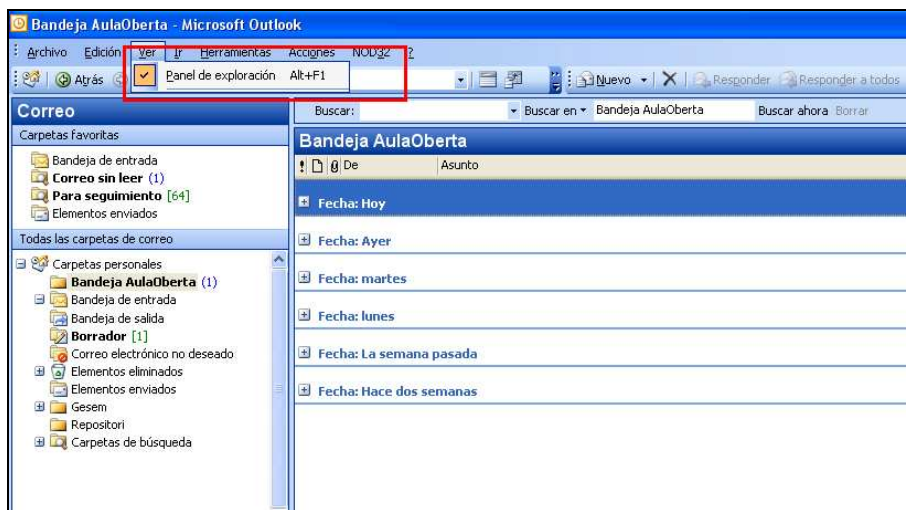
Bandeja AulaOberta - Microsoft Outlook

Archivo Edición Ver Ir Herramientas Acciones NOD32 ?

Atrás

Panel de exploración Alt+F1

Nuevo Responder Responder a todos

Correo

Carpetas favoritas

Bandeja de entrada
Correo sin leer (1)
Para seguimiento [64]
Elementos enviados

Todas las carpetas de correo

Carpetas personales
Bandeja AulaOberta (1)
Bandeja de entrada
Bandeja de salida
Borrador [1]
Correo electrónico no deseado
Elementos eliminados
Elementos enviados
Gesem
Repositori
Carpetas de búsqueda

Buscar: Buscar en Bandeja AulaOberta Buscar ahora Borrar

Bandeja AulaOberta

De Asunto

Fecha: Hoy

Fecha: Ayer

Fecha: martes

Fecha: lunes

Fecha: La semana pasada

Fecha: Hace dos semanas